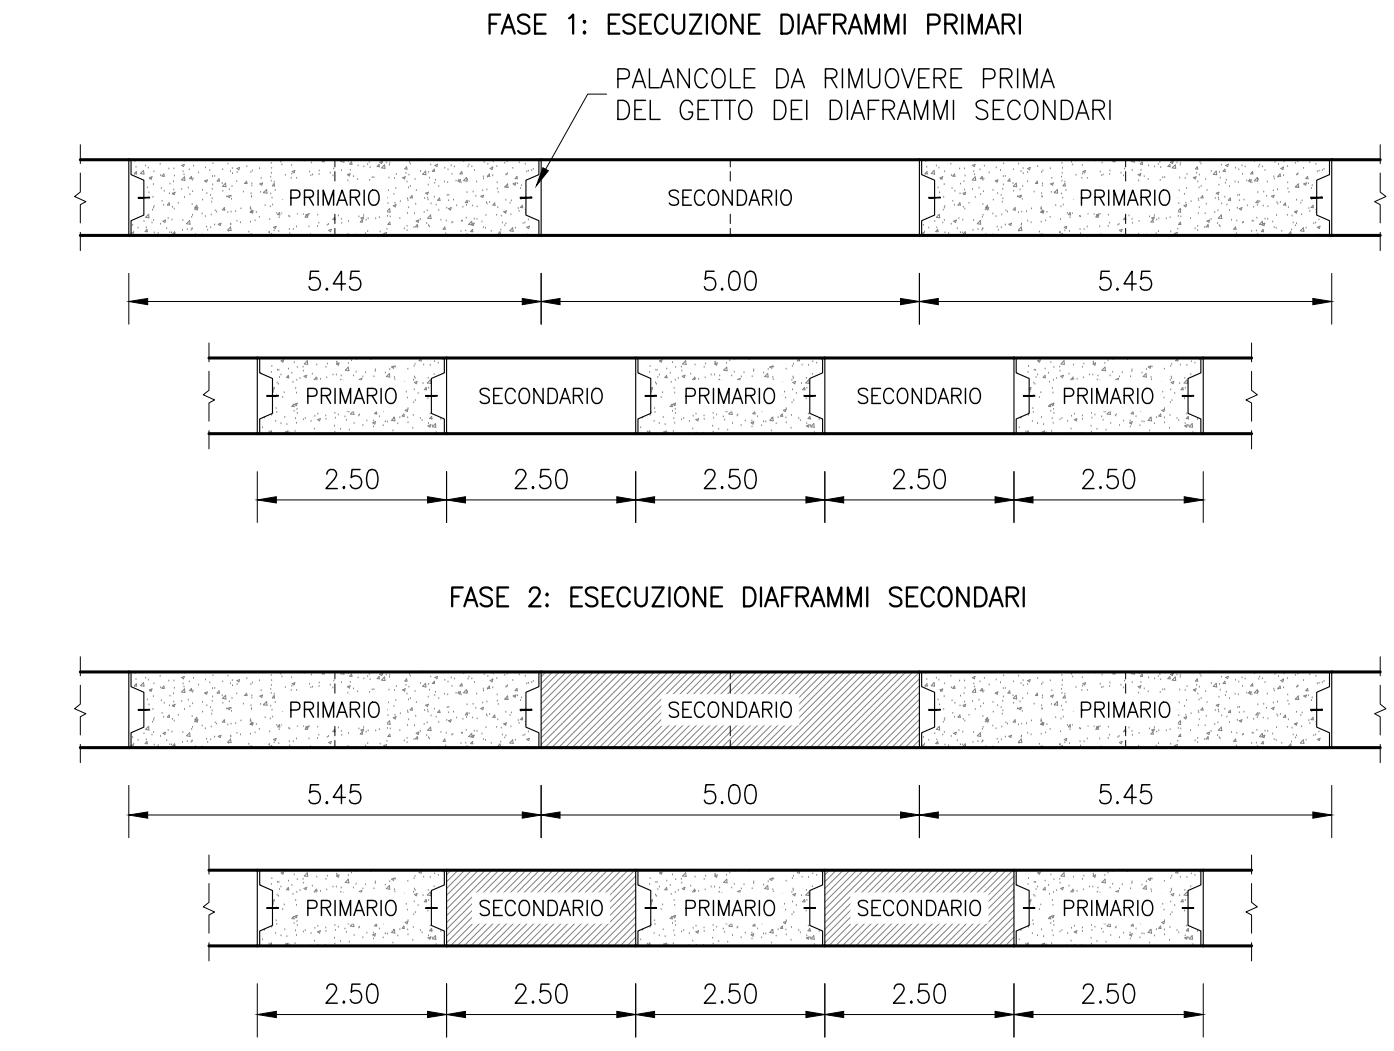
FASE 1: ESECUZIONE DIAFRAMMI PRIMARI

PALANCOLE DA RIMUOVERE PRIMA DEL GETTO DEI DIAFRAMMI SECONDARI

PRIMARIO SECONDARIO PRIMARIO

5.45 5.00 5.45

PRIMARIO SECONDARIO PRIMARIO SECONDARIO PRIMARIO

2.50 2.50 2.50 2.50 2.50

FASE 2: ESECUZIONE DIAFRAMMI SECONDARI

PRIMARIO SECONDARIO PRIMARIO

5.45 5.00 5.45

PRIMARIO SECONDARIO PRIMARIO SECONDARIO PRIMARIO

2.50 2.50 2.50 2.50 2.50